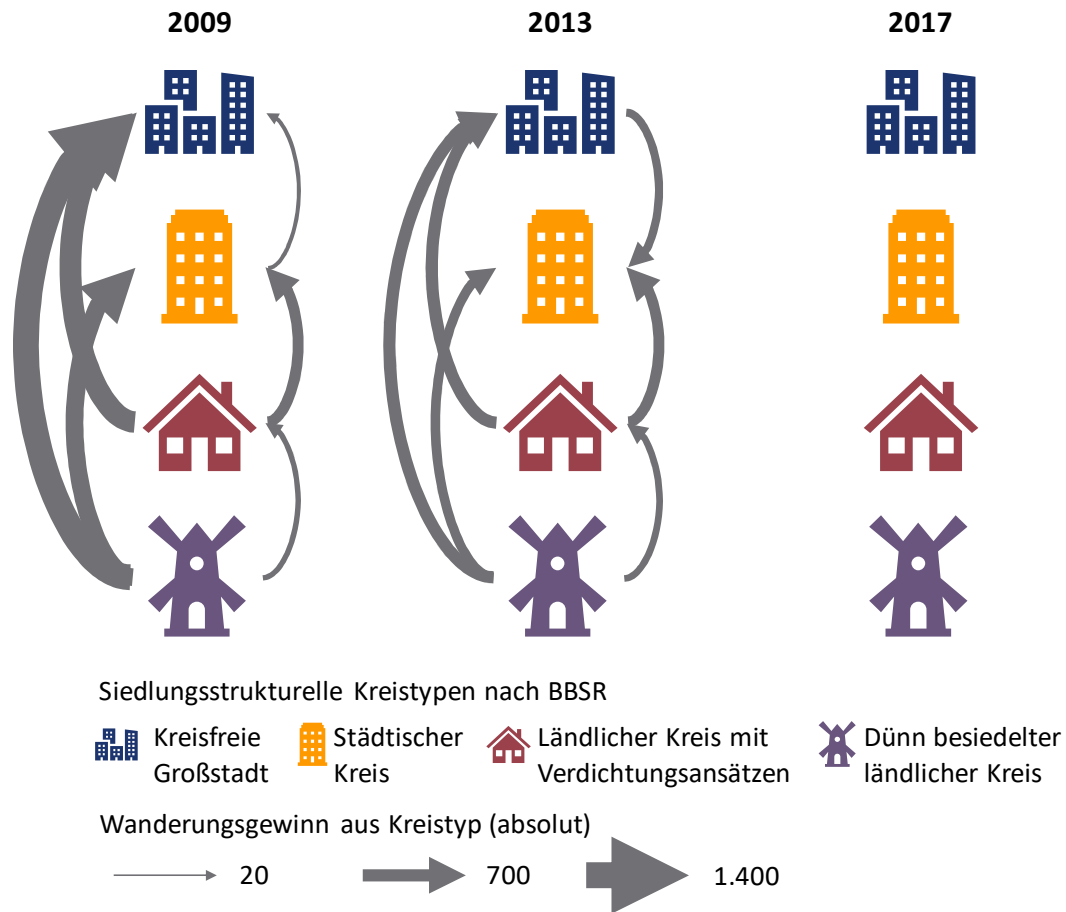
2009

2013

2017

Siedlungsstrukturelle Kreistypen nach BBSR

Kreisfreie Großstadt

Städtischer Kreis

Ländlicher Kreis mit Verdichtungsansätzen

Dünn besiedelter ländlicher Kreis

Wanderungsgewinn aus Kreistyp (absolut)

20

700

1.400